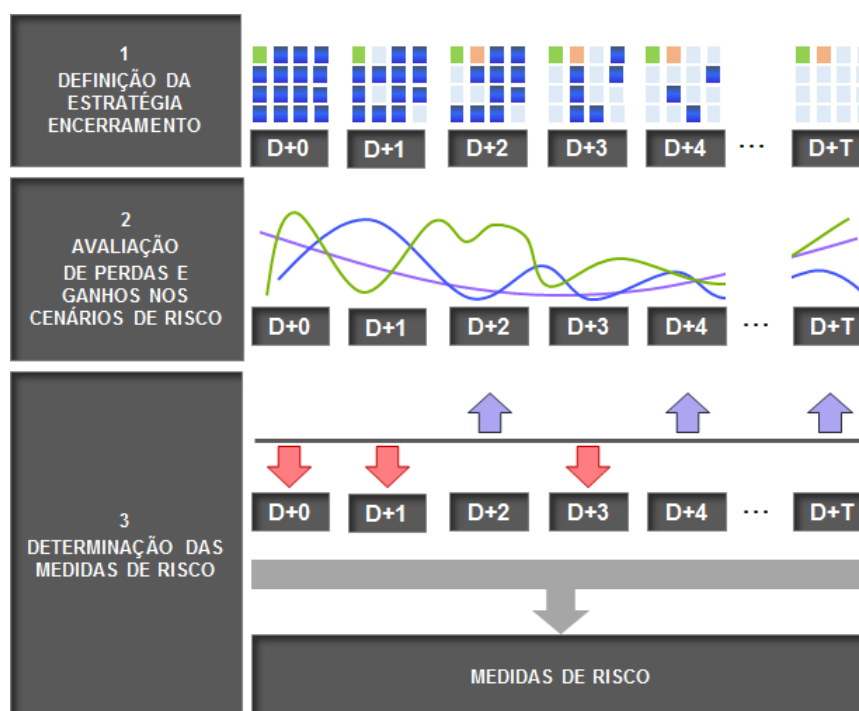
1
DEFINIÇÃO DA ESTRATÉGIA ENCERRAMENTO

D+0 D+1 D+2 D+3 D+4 ··· D+T

2
AVALIAÇÃO DE PERDAS E GANHOS NOS CENÁRIOS DE RISCO

D+0 D+1 D+2 D+3 D+4 ··· D+T

3
DETERMINAÇÃO DAS MEDIDAS DE RISCO

D+0 D+1 D+2 D+3 D+4 ··· D+T

MEDIDAS DE RISCO